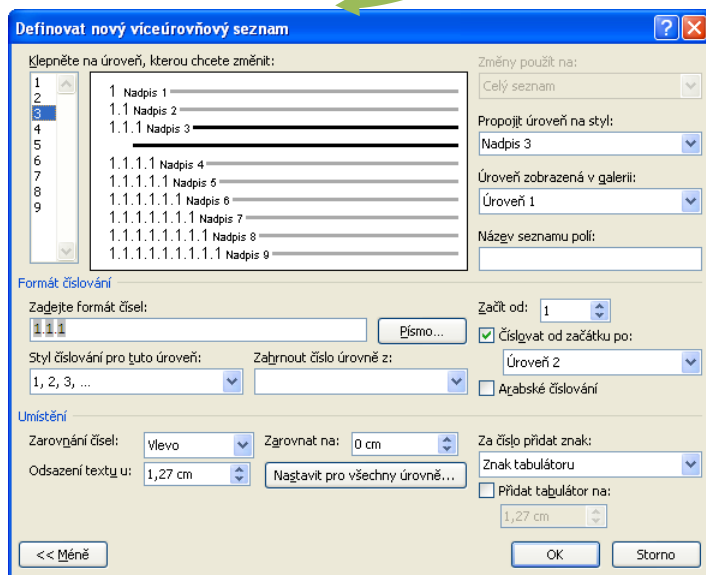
Definovat nový víceúrovňový seznam

Klepněte na úroveň, kterou chcete změnit:

1
2
3
4
5
6
7
8
9

1 Nadpis 1
1.1 Nadpis 2
1.1.1 Nadpis 3
1.1.1.1 Nadpis 4
1.1.1.1.1 Nadpis 5
1.1.1.1.1.1 Nadpis 6
1.1.1.1.1.1.1 Nadpis 7
1.1.1.1.1.1.1.1 Nadpis 8
1.1.1.1.1.1.1.1.1 Nadpis 9

Změny použít na:
Celý seznam
Propojit úroveň na styl:
Nadpis 3
Úroveň zobrazená v galerii:
Úroveň 1
Název seznamu polí:

Formát číslování
Zadejte formát čísel:
1.1.1
Písmo...
Styl číslování pro tuto úroveň:
1, 2, 3, ...
Zahrnout číslo úrovně z:
Začít od: 1
Číslovat od začátku po:
Úroveň 2
Arabské číslování

Umístění
Zarovnání čísel: Vlevo
Zarovnat na: 0 cm
Odsazení textu u: 1,27 cm
Nastavit pro všechny úrovně...
Za číslo přidat znak:
Znak tabulátoru
Přidat tabulátor na:
1,27 cm

<< Méně
OK
Storno